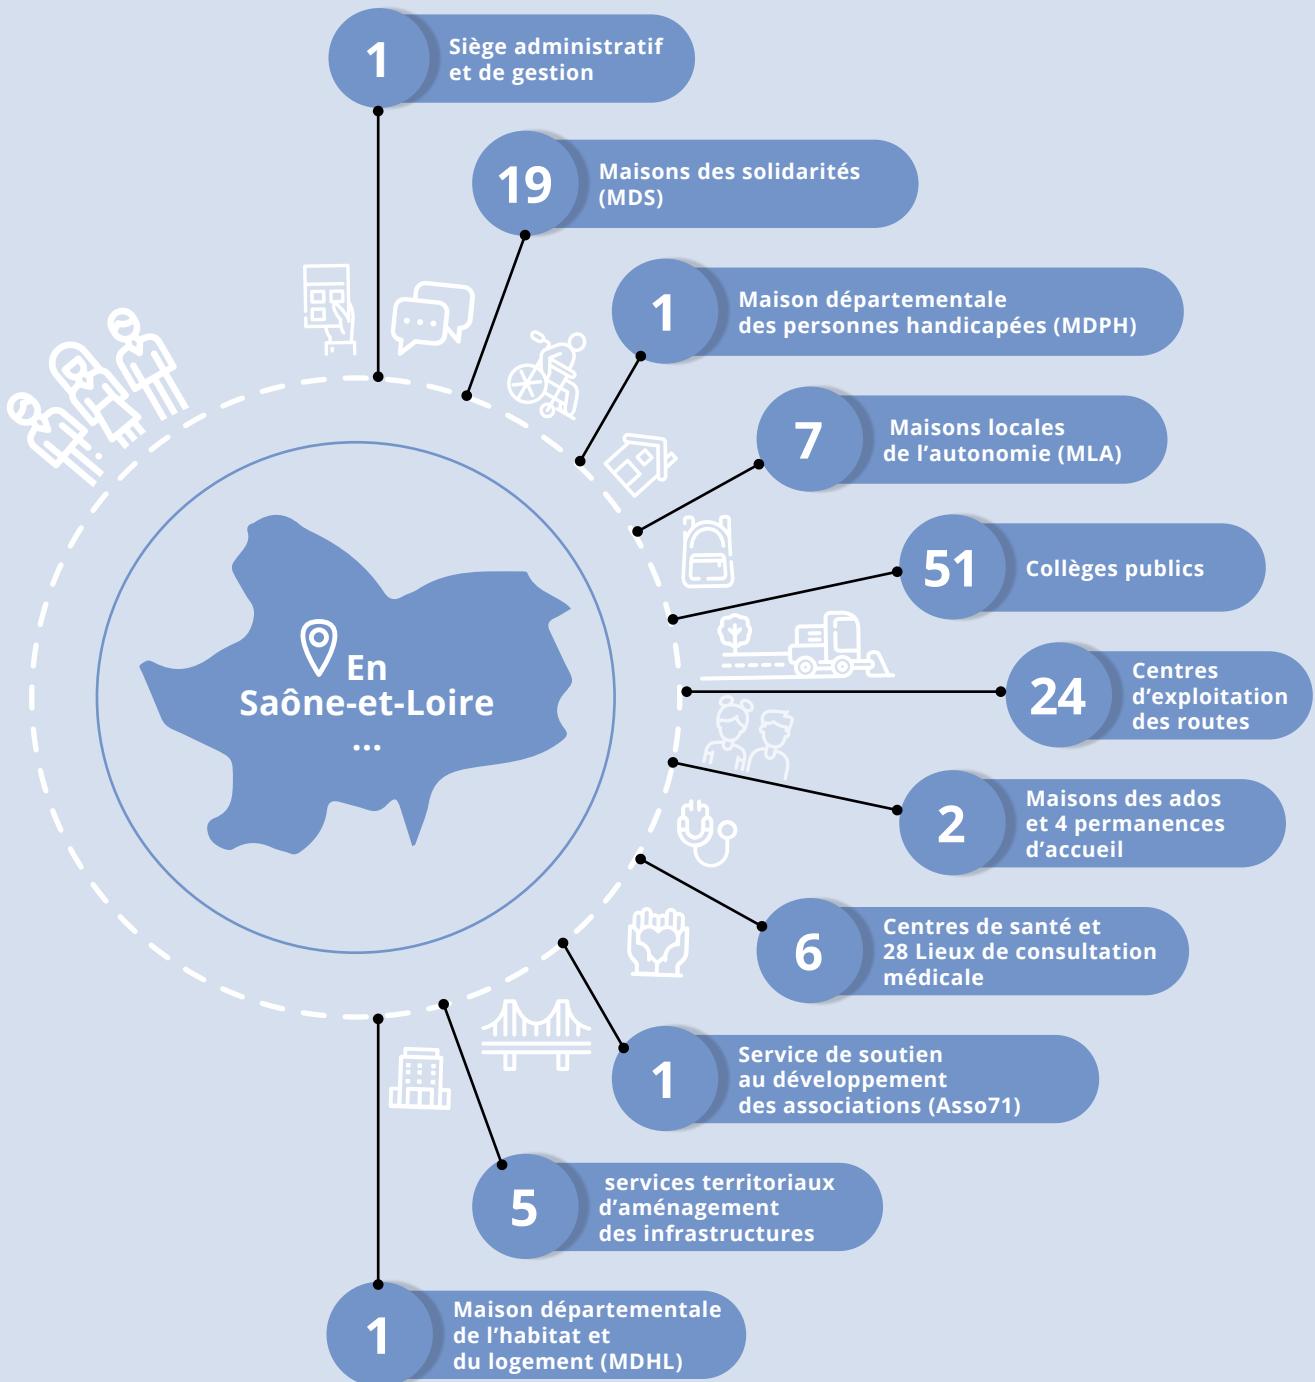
En Saône-et-Loire …

1 Siège administratif et de gestion

19 Maisons des solidarités (MDS)

1 Maison départementale des personnes handicapées (MDPH)

7 Maisons locales de l'autonomie (MLA)

51 Collèges publics

24 Centres d'exploitation des routes

2 Maisons des ados et 4 permanences d'accueil

6 Centres de santé et 28 Lieux de consultation médicale

1 Service de soutien au développement des associations (Asso71)

5 services territoriaux d'aménagement des infrastructures

1 Maison départementale de l'habitat et du logement (MDHL)